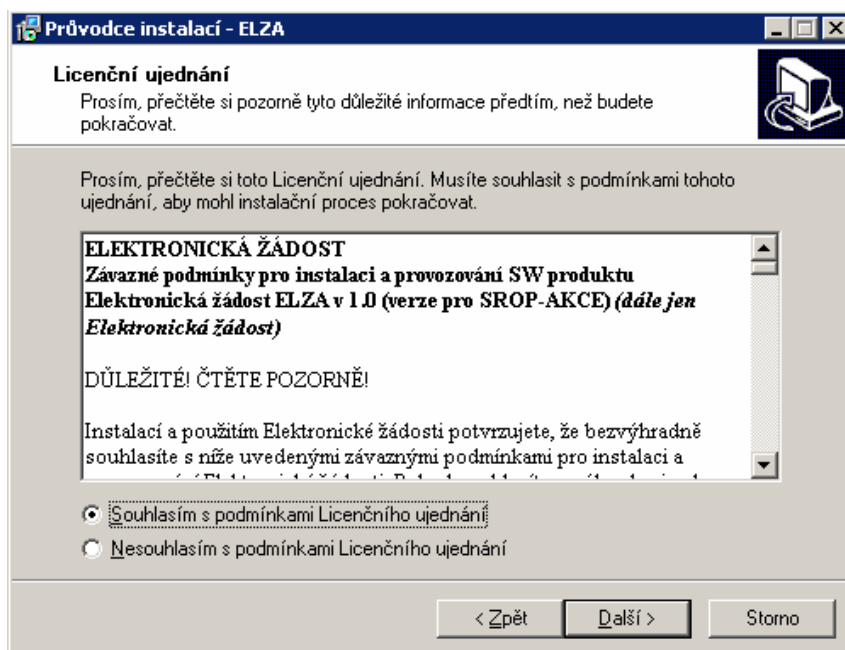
Průvodce instalací - ELZA

Licenční ujednání
Prosím, přečtěte si pozorně tyto důležité informace předtím, než budete pokračovat.

Prosím, přečtěte si toto Licenční ujednání. Musíte souhlasit s podmínkami tohoto ujednání, aby mohl instalační proces pokračovat.

ELEKTRONICKÁ ŽÁDOST
Závazné podmínky pro instalaci a provozování SW produktu Elektronická žádost ELZA v 1.0 (verze pro SROP-AKCE) (dále jen Elektronická žádost)

DŮLEŽITÉ! ČTĚTE POZORNĚ!

Instalací a použitím Elektronické žádosti potvrzujete, že bezvýhradně souhlasíte s níže uvedenými závaznými podmínkami pro instalaci a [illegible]

Souhlasím s podmínkami Licenčního ujednání
Nesouhlasím s podmínkami Licenčního ujednání

< Zpět
Další >
Storno